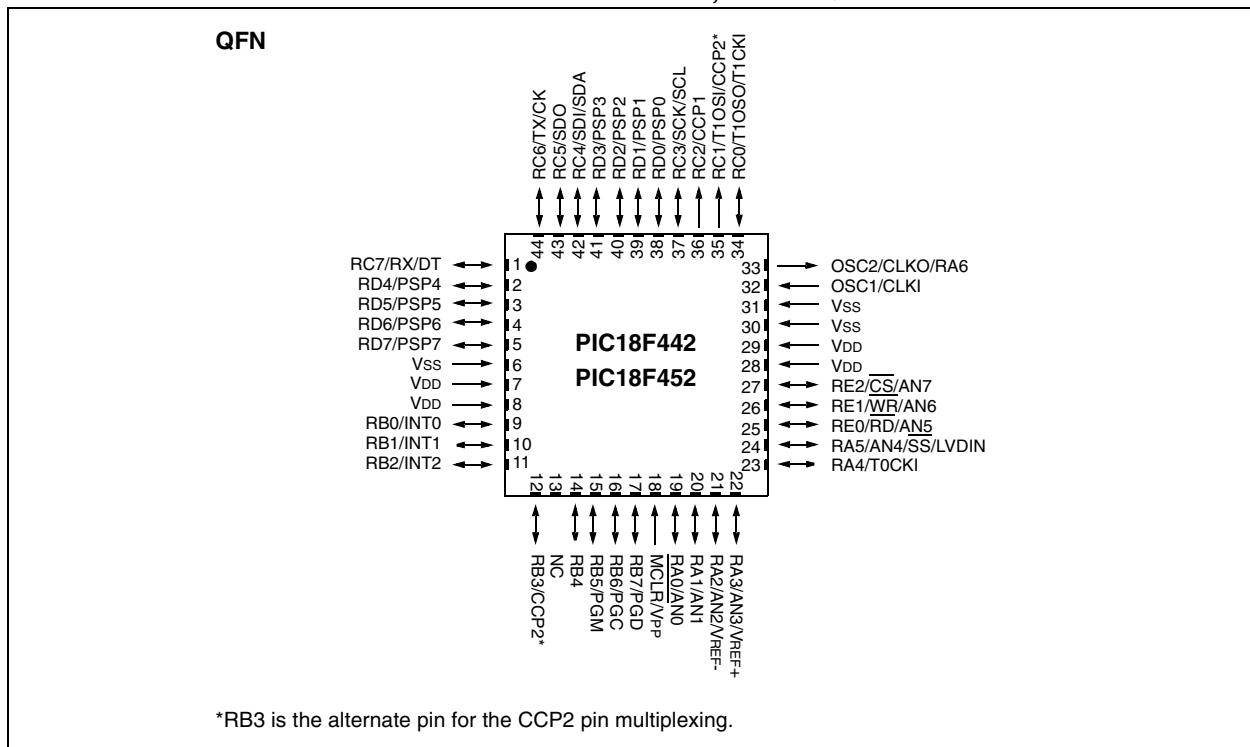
QFN

RC6/TX/CK
RC5/SDO
RC4/SDI/SDA
RD3/PSP3
RD2/PSP2
RD1/PSP1
RD0/PSP0
RC3/SCK/SCL
RC2/CCP1
RC1/T1OSI/CCP2*
RC0/T1OSO/T1CKI

44
43
42
41
40
39
38
37
36
35
34

RC7/RX/DT 1
RD4/PSP4 2
RD5/PSP5 3
RD6/PSP6 4
RD7/PSP7 5
VSS 6
VDD 7
VDD 8
RB0/INT0 9
RB1/INT1 10
RB2/INT2 11

33 OSC2/CLKO/RA6
32 OSC1/CLKI
31 VSS
30 VSS
29 VDD
28 VDD
27 RE2/$\overline{CS}$/AN7
26 RE1/$\overline{WR}$/AN6
25 RE0/$\overline{RD}$/AN5
24 RA5/AN4/$\overline{SS}$/LVDIN
23 RA4/T0CKI

PIC18F442
PIC18F452

12
13
14
15
16
17
18
19
20
21
22

RB3/CCP2*
NC
RB4
RB5/PGM
RB6/PGC
RB7/PGD
$\overline{MCLR}$/VPP
RA0/AN0
RA1/AN1
RA2/AN2/VREF-
RA3/AN3/VREF+

*RB3 is the alternate pin for the CCP2 pin multiplexing.